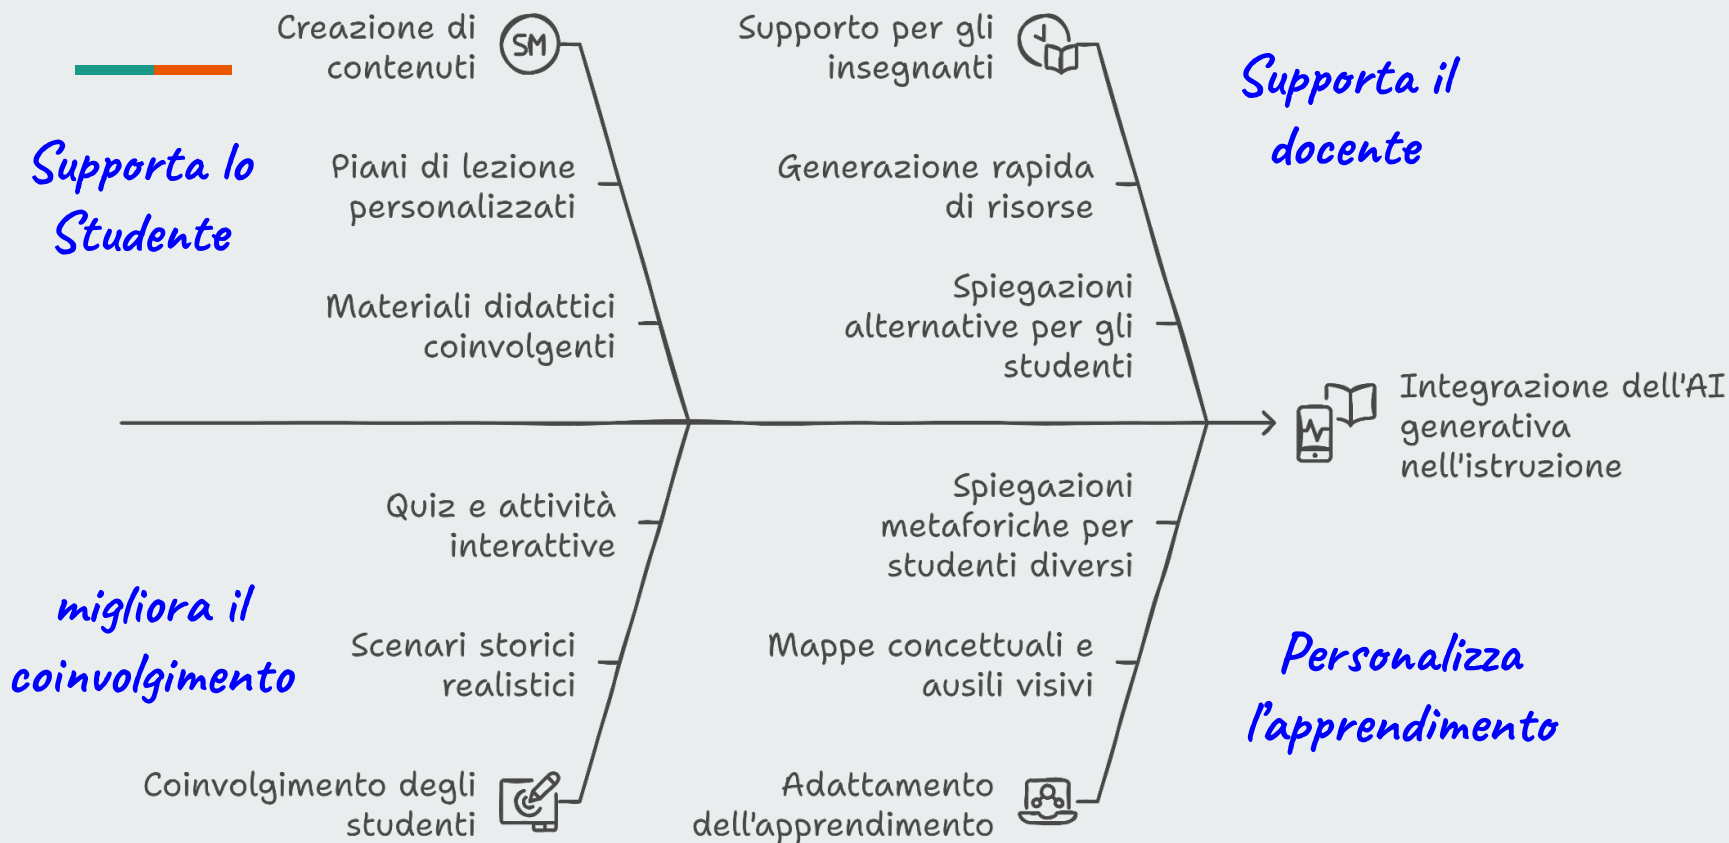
Supporta lo Studente

Creazione di contenuti

SM

Piani di lezione personalizzati

Materiali didattici coinvolgenti

Supporto per gli insegnanti

Generazione rapida di risorse

Spiegazioni alternative per gli studenti

Supporta il docente

Integrazione dell'AI generativa nell'istruzione

migliora il coinvolgimento

Quiz e attività interattive

Scenari storici realistici

Coinvolgimento degli studenti

Spiegazioni metaforiche per studenti diversi

Mappe concettuali e ausili visivi

Adattamento dell'apprendimento

Personalizza l'apprendimento